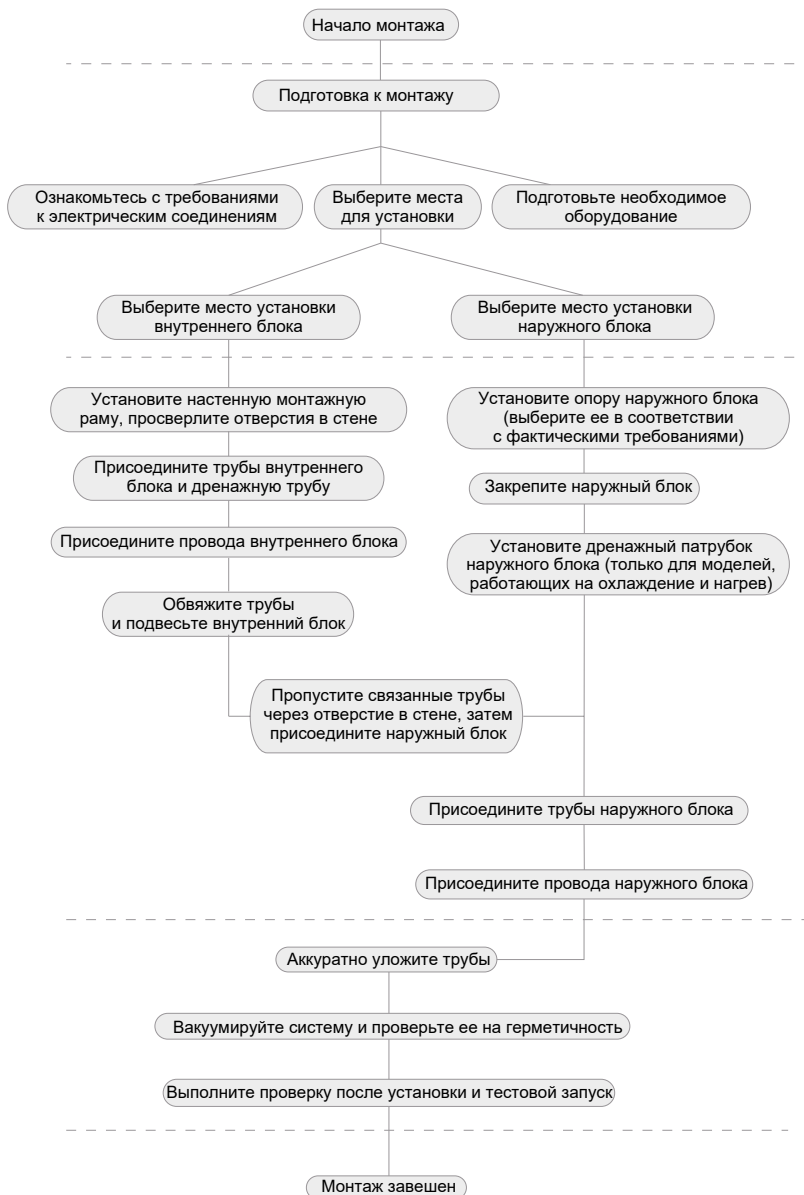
Начало монтажа

Подготовка к монтажу

Ознакомьтесь с требованиями к электрическим соединениям

Выберите места для установки

Подготовьте необходимое оборудование

Выберите место установки внутреннего блока

Выберите место установки наружного блока

Установите настенную монтажную раму, просверлите отверстия в стене

Присоедините трубы внутреннего блока и дренажную трубу

Присоедините провода внутреннего блока

Обвяжите трубы и подвесьте внутренний блок

Установите опору наружного блока (выберите ее в соответствии с фактическими требованиями)

Закрепите наружный блок

Установите дренажный патрубок наружного блока (только для моделей, работающих на охлаждение и нагрев)

Пропустите связанные трубы через отверстие в стене, затем присоедините наружный блок

Присоедините трубы наружного блока

Присоедините провода наружного блока

Аккуратно уложите трубы

Вакуумируйте систему и проверьте ее на герметичность

Выполните проверку после установки и тестовой запуск

Монтаж завешен